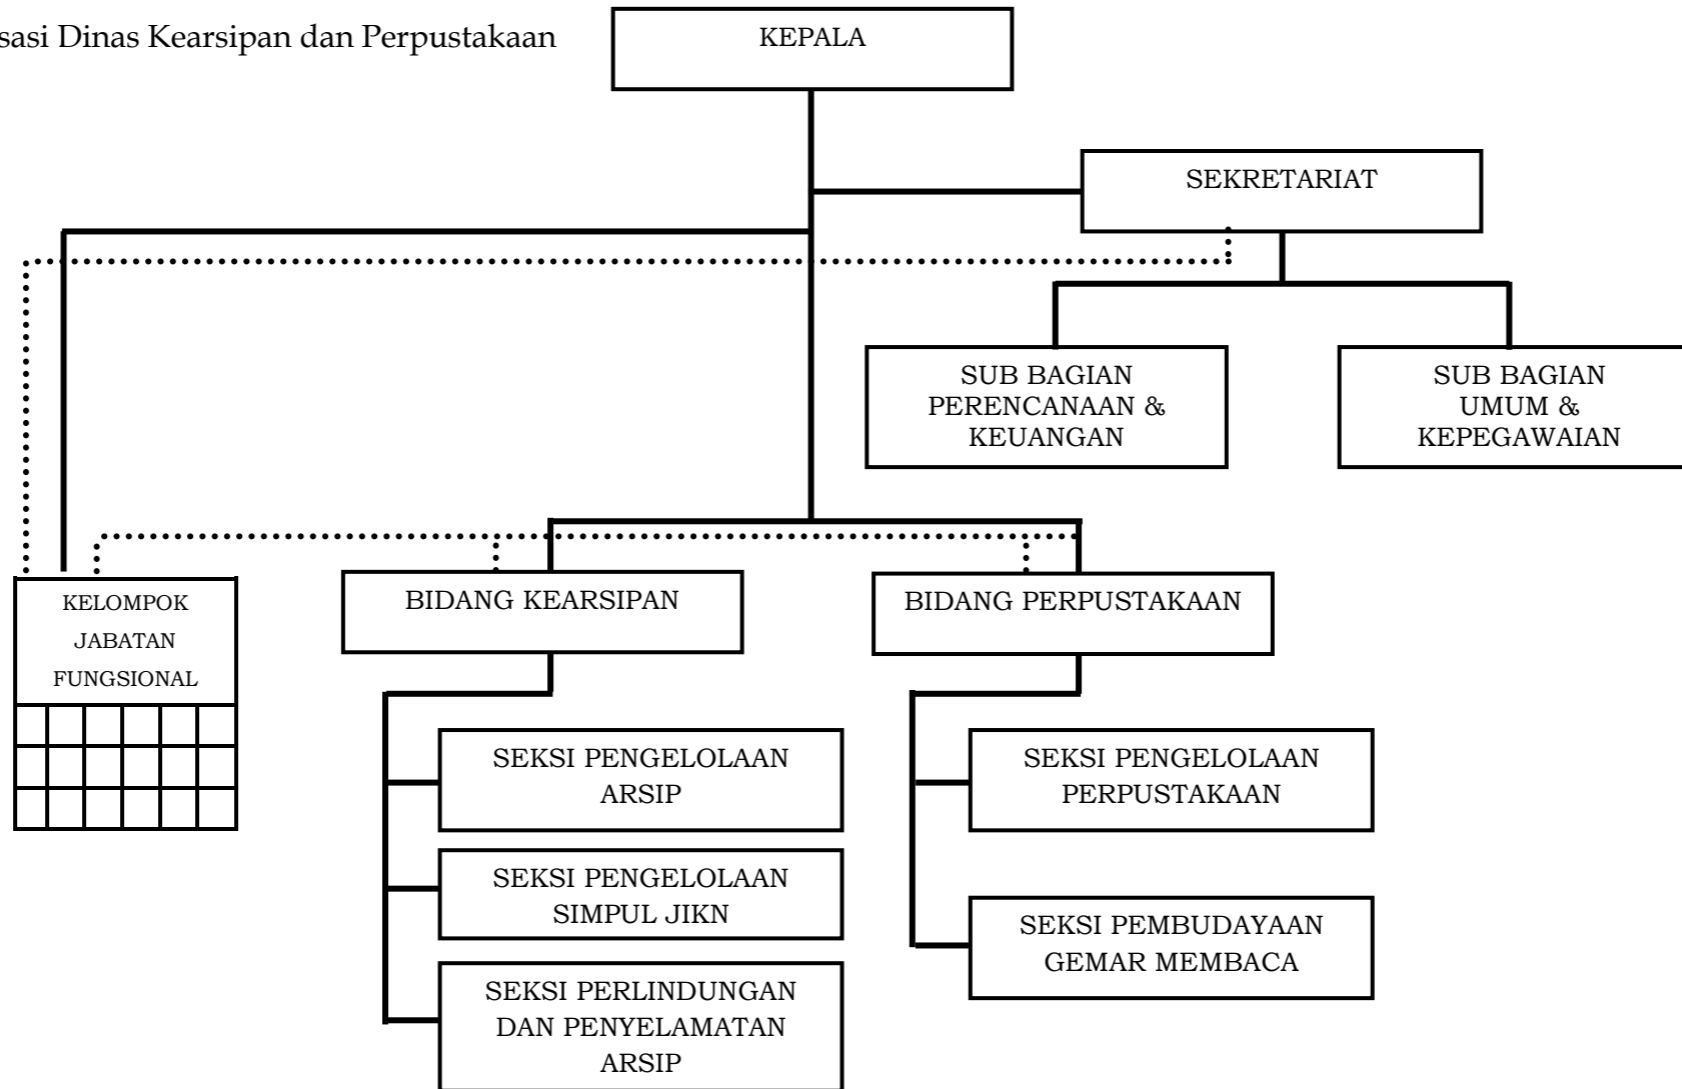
sasi Dinas Kearsipan dan Perpustakaan

KEPALA

SEKRETARIAT

SUB BAGIAN PERENCANAAN & KEUANGAN

SUB BAGIAN UMUM & KEPEGAWAIAN

KELOMPOK JABATAN FUNGSIONAL

BIDANG KEARSIPAN

BIDANG PERPUSTAKAAN

SEKSI PENGELOLAAN ARSIP

SEKSI PENGELOLAAN SIMPUL JIKN

SEKSI PERLINDUNGAN DAN PENYELAMATAN ARSIP

SEKSI PENGELOLAAN PERPUSTAKAAN

SEKSI PEMBUDAYAAN GEMAR MEMBACA